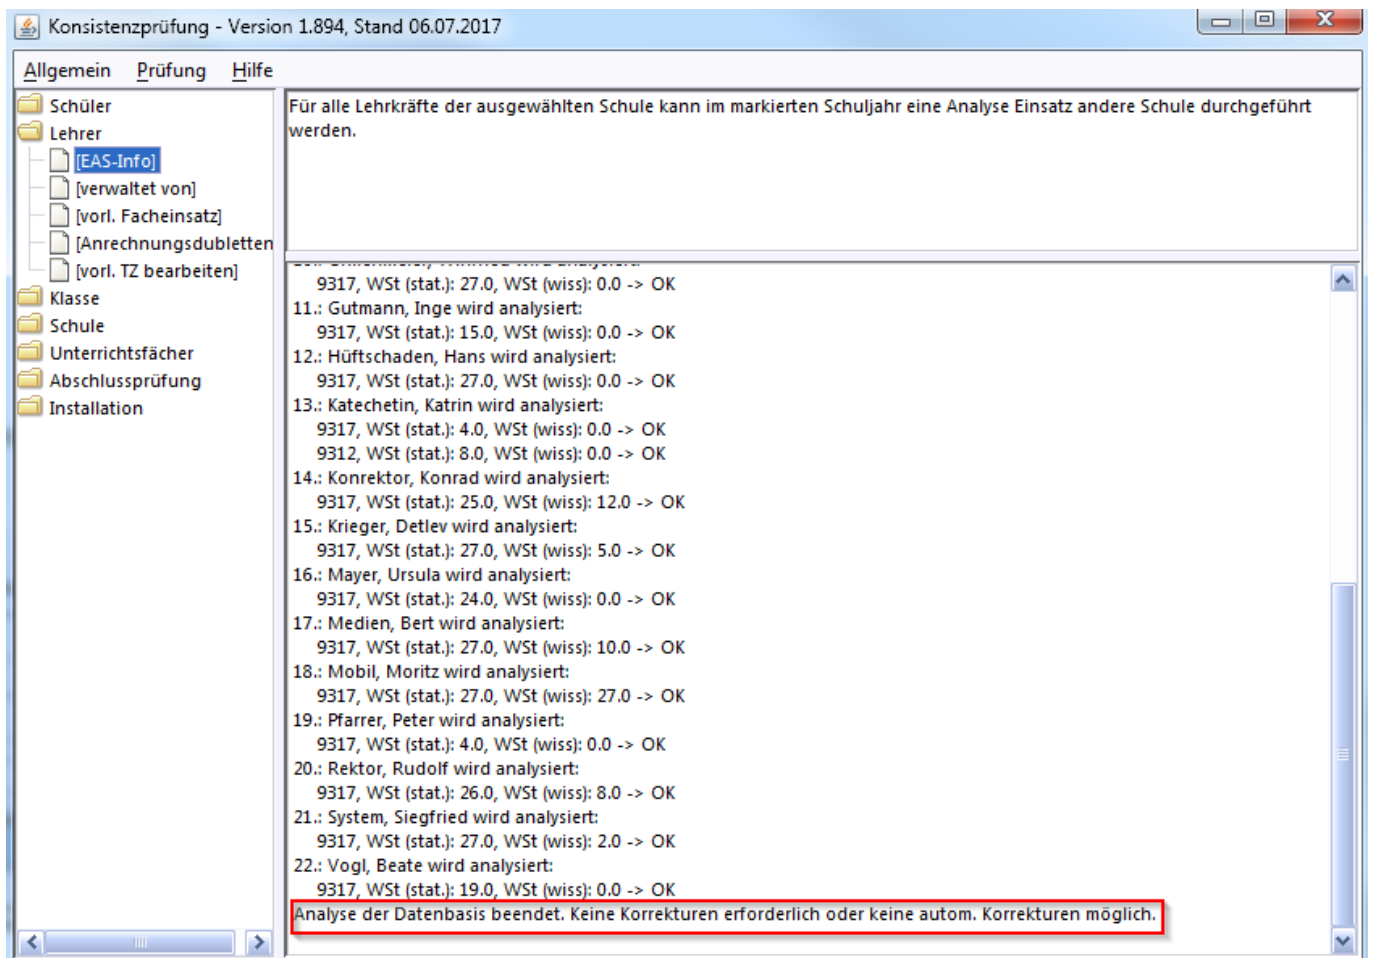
Konsistenzprüfung - Version 1.894, Stand 06.07.2017

Allgemein Prüfung Hilfe

Schüler
Lehrer
[EAS-Info]
[verwaltet von]
[vorl. Facheinsatz]
[Anrechnungsdubletten
[vorl. TZ bearbeiten]
Klasse
Schule
Unterrichtsfächer
Abschlussprüfung
Installation

Für alle Lehrkräfte der ausgewählten Schule kann im markierten Schuljahr eine Analyse Einsatz andere Schule durchgeführt werden.

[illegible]
9317, WSt (stat.): 27.0, WSt (wiss): 0.0 -> OK
11.: Gutmann, Inge wird analysiert:
9317, WSt (stat.): 15.0, WSt (wiss): 0.0 -> OK
12.: Hüftschaden, Hans wird analysiert:
9317, WSt (stat.): 27.0, WSt (wiss): 0.0 -> OK
13.: Katechetin, Katrin wird analysiert:
9317, WSt (stat.): 4.0, WSt (wiss): 0.0 -> OK
9312, WSt (stat.): 8.0, WSt (wiss): 0.0 -> OK
14.: Konrektor, Konrad wird analysiert:
9317, WSt (stat.): 25.0, WSt (wiss): 12.0 -> OK
15.: Krieger, Detlev wird analysiert:
9317, WSt (stat.): 27.0, WSt (wiss): 5.0 -> OK
16.: Mayer, Ursula wird analysiert:
9317, WSt (stat.): 24.0, WSt (wiss): 0.0 -> OK
17.: Medien, Bert wird analysiert:
9317, WSt (stat.): 27.0, WSt (wiss): 10.0 -> OK
18.: Mobil, Moritz wird analysiert:
9317, WSt (stat.): 27.0, WSt (wiss): 27.0 -> OK
19.: Pfarrer, Peter wird analysiert:
9317, WSt (stat.): 4.0, WSt (wiss): 0.0 -> OK
20.: Rektor, Rudolf wird analysiert:
9317, WSt (stat.): 26.0, WSt (wiss): 8.0 -> OK
21.: System, Siegfried wird analysiert:
9317, WSt (stat.): 27.0, WSt (wiss): 2.0 -> OK
22.: Vogl, Beate wird analysiert:
9317, WSt (stat.): 19.0, WSt (wiss): 0.0 -> OK
Analyse der Datenbasis beendet. Keine Korrekturen erforderlich oder keine autom. Korrekturen möglich.